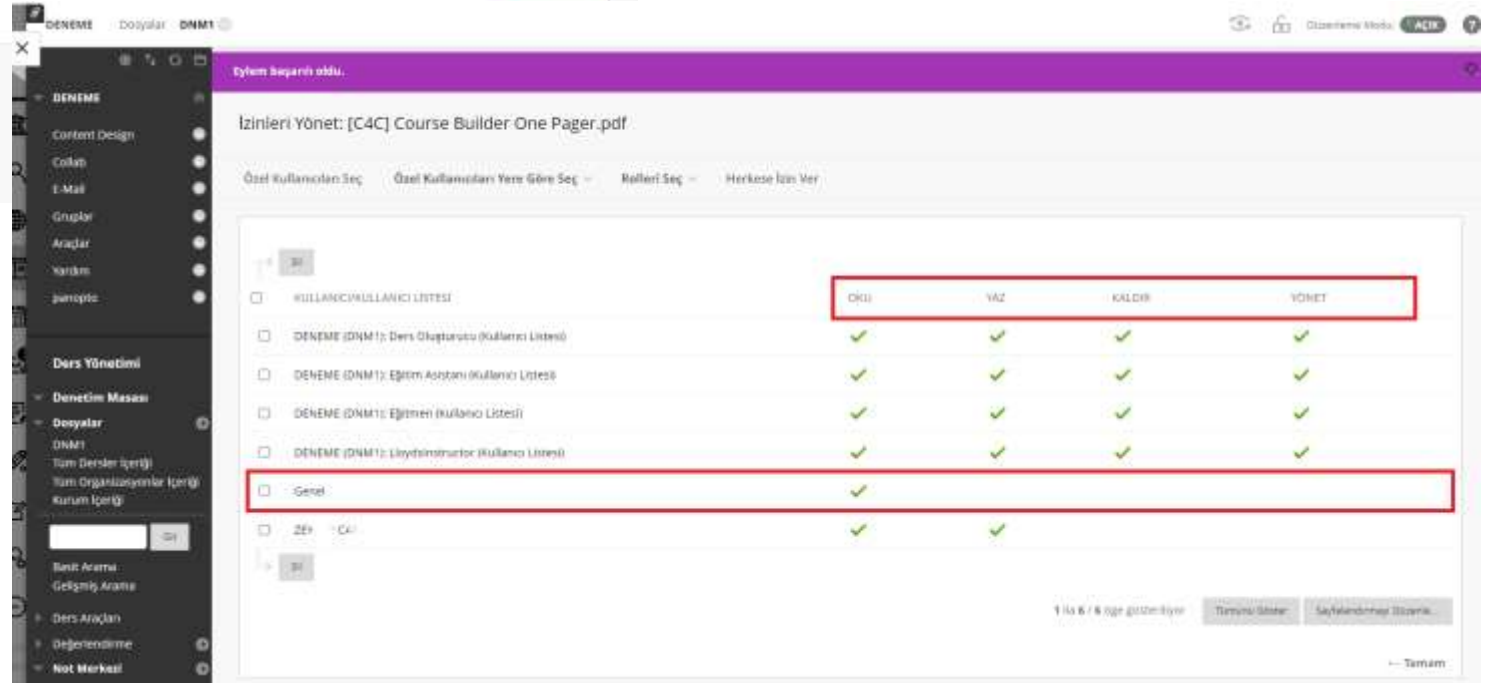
DENEME Dosyalar DNM1

Düzenleme Modu AÇIK

DENEME
Content Design
Collab
E-Mail
Gruplar
Araçlar
Yardım
panopto

Ders Yönetimi
Denetim Masası
Dosyalar
DNM1
Tüm Dersler İçeriği
Tüm Organizasyonlar İçeriği
Kurum İçeriği
Git
Basit Arama
Gelişmiş Arama
Ders Araçları
Değerlendirme
Not Merkezi

Eylem başarılı oldu.

İzinleri Yönet: [C4C] Course Builder One Pager.pdf

Özel Kullanıcıları Seç
Özel Kullanıcıları Yere Göre Seç
Rolleri Seç
Herkese İzin Ver

Sil

| KULLANICI/KULLANICI LİSTESİ | OKU | YAZ | KALDIR | YÖNET |
|---|---|---|---|---|
| DENEME (DNM1): Ders Oluşturucu (Kullanıcı Listesi) | ✓ | ✓ | ✓ | ✓ |
| DENEME (DNM1): Eğitim Asistanı (Kullanıcı Listesi) | ✓ | ✓ | ✓ | ✓ |
| DENEME (DNM1): Eğitmen (Kullanıcı Listesi) | ✓ | ✓ | ✓ | ✓ |
| DENEME (DNM1): Lloydsinstructor (Kullanıcı Listesi) | ✓ | ✓ | ✓ | ✓ |
| Genel | ✓ | | | |
| ZEY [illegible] C4 | ✓ | ✓ | | |

Sil

1 ila 6 / 6 öğe gösteriliyor
Tümünü Göster
Sayfalandırmayı Düzenle...

Tamam